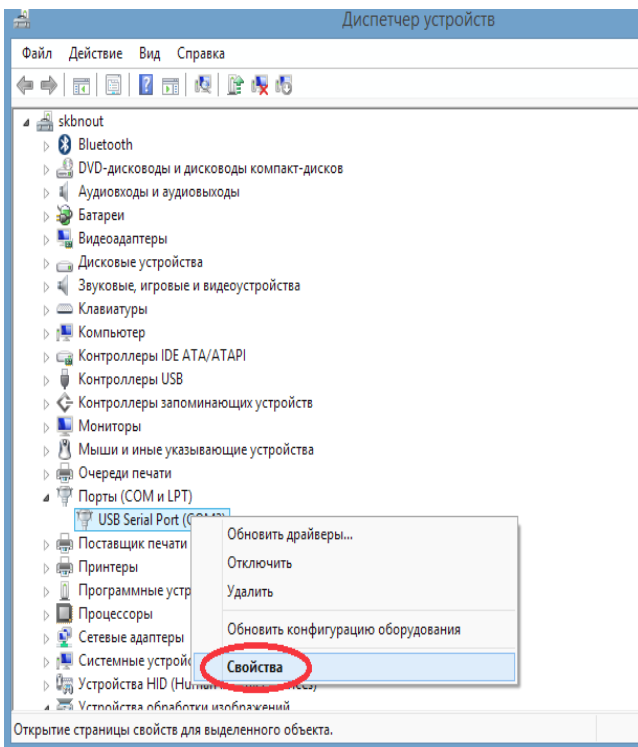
Диспетчер устройств

Файл Действие Вид Справка

skbnout
Bluetooth
DVD-дисководы и дисководы компакт-дисков
Аудиовходы и аудиовыходы
Батареи
Видеоадаптеры
Дисковые устройства
Звуковые, игровые и видеоустройства
Клавиатуры
Компьютер
Контроллеры IDE ATA/ATAPI
Контроллеры USB
Контроллеры запоминающих устройств
Мониторы
Мыши и иные указывающие устройства
Очереди печати
Порты (COM и LPT)
USB Serial Port (COM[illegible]
Поставщик печати
Принтеры
Программные устр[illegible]
Процессоры
Сетевые адаптеры
Системные устройс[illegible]
Устройства HID (Hum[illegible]
Устройства обработки изображений

Обновить драйверы...
Отключить
Удалить
Обновить конфигурацию оборудования
Свойства

Открытие страницы свойств для выделенного объекта.